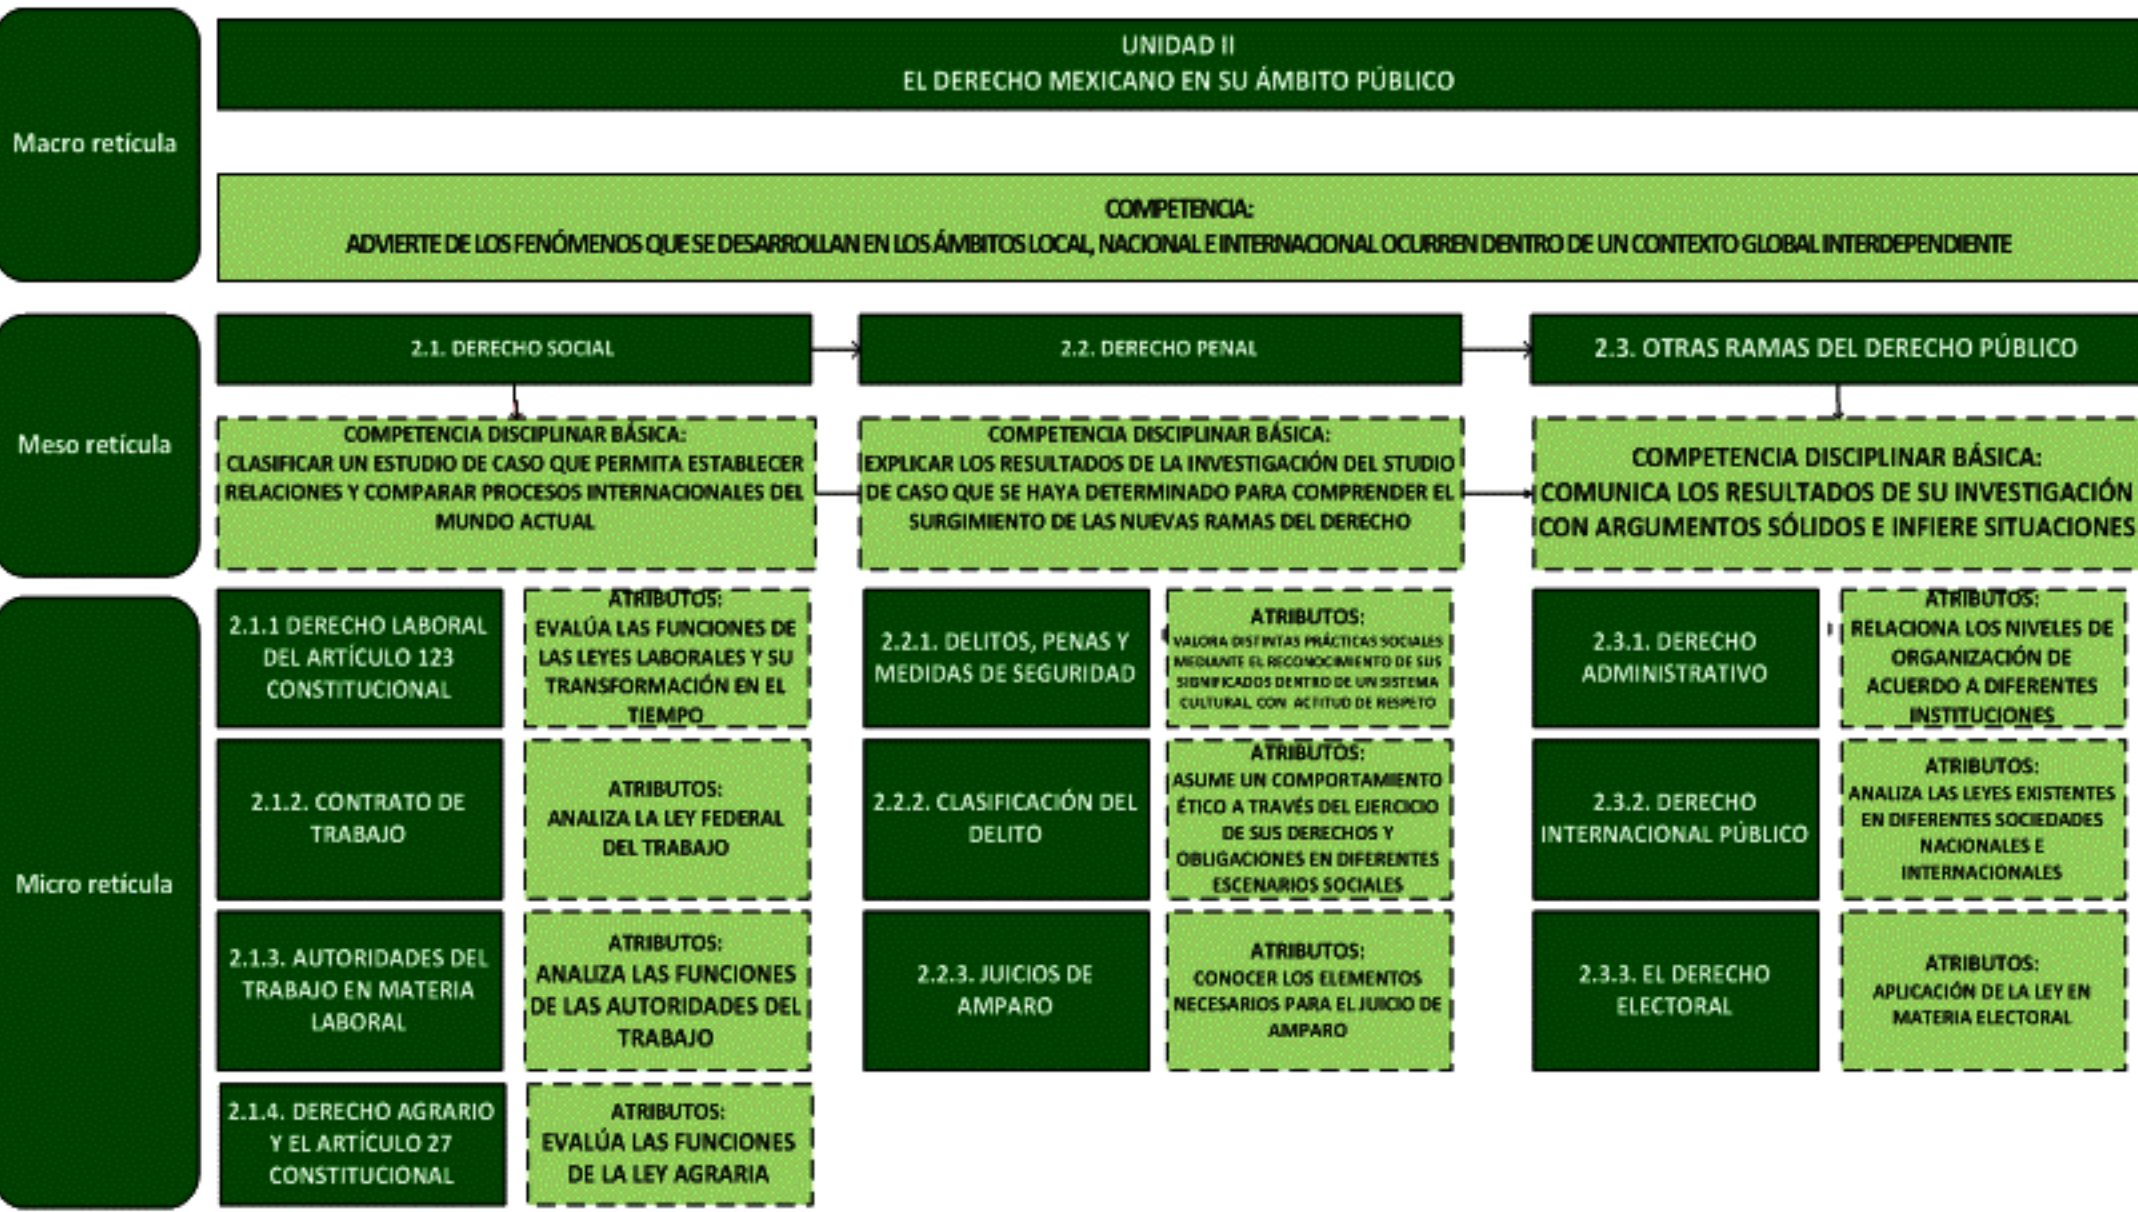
Macro retícula

UNIDAD II
EL DERECHO MEXICANO EN SU ÁMBITO PÚBLICO

COMPETENCIA:
ADVIERTE DE LOS FENÓMENOS QUE SE DESARROLLAN EN LOS ÁMBITOS LOCAL, NACIONAL E INTERNACIONAL OCURREN DENTRO DE UN CONTEXTO GLOBAL INTERDEPENDIENTE

Meso retícula

2.1. DERECHO SOCIAL

COMPETENCIA DISCIPLINAR BÁSICA:
CLASIFICAR UN ESTUDIO DE CASO QUE PERMITA ESTABLECER RELACIONES Y COMPARAR PROCESOS INTERNACIONALES DEL MUNDO ACTUAL

2.2. DERECHO PENAL

COMPETENCIA DISCIPLINAR BÁSICA:
EXPLICAR LOS RESULTADOS DE LA INVESTIGACIÓN DEL STUDIO DE CASO QUE SE HAYA DETERMINADO PARA COMPRENDER EL SURGIMIENTO DE LAS NUEVAS RAMAS DEL DERECHO

2.3. OTRAS RAMAS DEL DERECHO PÚBLICO

COMPETENCIA DISCIPLINAR BÁSICA:
COMUNICA LOS RESULTADOS DE SU INVESTIGACIÓN CON ARGUMENTOS SÓLIDOS E INFIERE SITUACIONES

Micro retícula

2.1.1 DERECHO LABORAL DEL ARTÍCULO 123 CONSTITUCIONAL

ATRIBUTOS:
EVALÚA LAS FUNCIONES DE LAS LEYES LABORALES Y SU TRANSFORMACIÓN EN EL TIEMPO

2.1.2. CONTRATO DE TRABAJO

ATRIBUTOS:
ANALIZA LA LEY FEDERAL DEL TRABAJO

2.1.3. AUTORIDADES DEL TRABAJO EN MATERIA LABORAL

ATRIBUTOS:
ANALIZA LAS FUNCIONES DE LAS AUTORIDADES DEL TRABAJO

2.1.4. DERECHO AGRARIO Y EL ARTÍCULO 27 CONSTITUCIONAL

ATRIBUTOS:
EVALÚA LAS FUNCIONES DE LA LEY AGRARIA

2.2.1. DELITOS, PENAS Y MEDIDAS DE SEGURIDAD

ATRIBUTOS:
VALORA DISTINTAS PRÁCTICAS SOCIALES MEDIANTE EL RECONOCIMIENTO DE SUS SIGNIFICADOS DENTRO DE UN SISTEMA CULTURAL CON ACTITUD DE RESPETO

2.2.2. CLASIFICACIÓN DEL DELITO

ATRIBUTOS:
ASUME UN COMPORTAMIENTO ÉTICO A TRAVÉS DEL EJERCICIO DE SUS DERECHOS Y OBLIGACIONES EN DIFERENTES ESCENARIOS SOCIALES

2.2.3. JUICIOS DE AMPARO

ATRIBUTOS:
CONOCER LOS ELEMENTOS NECESARIOS PARA EL JUICIO DE AMPARO

2.3.1. DERECHO ADMINISTRATIVO

ATRIBUTOS:
RELACIONA LOS NIVELES DE ORGANIZACIÓN DE ACUERDO A DIFERENTES INSTITUCIONES

2.3.2. DERECHO INTERNACIONAL PÚBLICO

ATRIBUTOS:
ANALIZA LAS LEYES EXISTENTES EN DIFERENTES SOCIEDADES NACIONALES E INTERNACIONALES

2.3.3. EL DERECHO ELECTORAL

ATRIBUTOS:
APLICACIÓN DE LA LEY EN MATERIA ELECTORAL